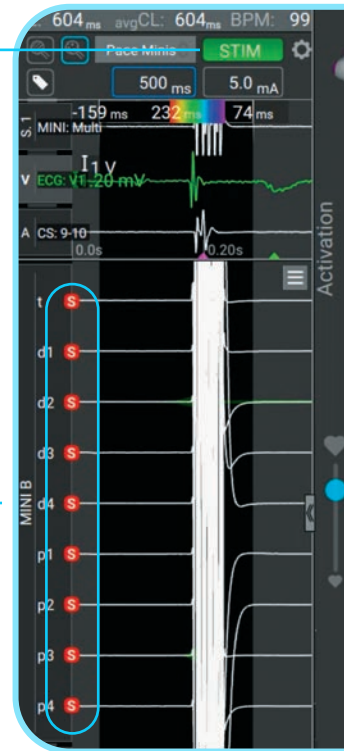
604ms avgCL: 604ms BPM: 99

Pace Minis STIM

500 ms 5.0 mA

S 1 -159 ms 232 ms 74 ms
MINI: Multi

V ECG: V1 .20 mV
I 1 v

A CS: 9-10
0.0s 0.20s

Activation

MINI B
t S
d1 S
d2 S
d3 S
d4 S
p1 S
p2 S
p3 S
p4 S